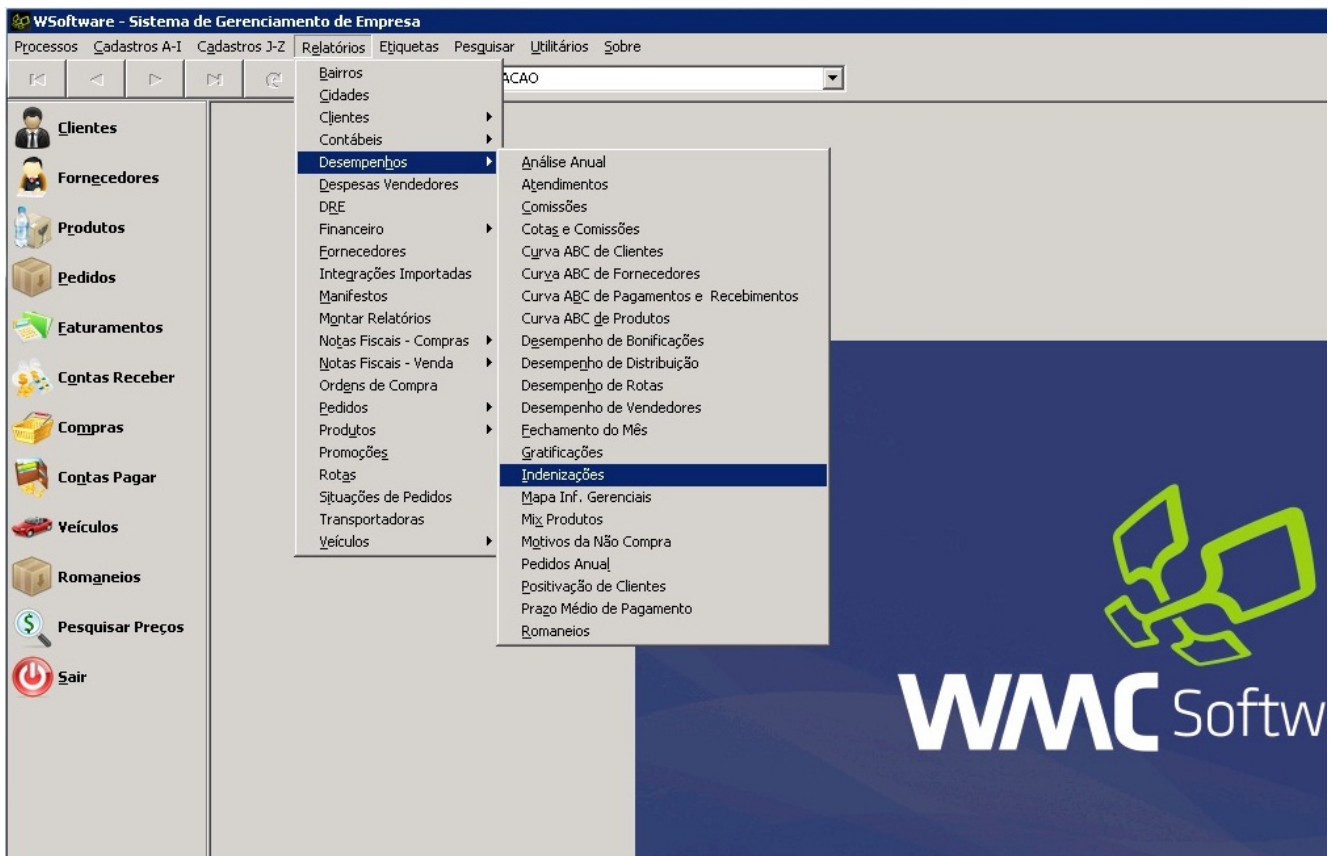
WSoftware - Sistema de Gerenciamento de Empresa

Processos Cadastros A-I Cadastros J-Z Relatórios Etiquetas Pesquisar Utilitários Sobre

ACAO

Clientes
Fornecedores
Produtos
Pedidos
Faturamentos
Contas Receber
Compras
Contas Pagar
Veículos
Romaneios
Pesquisar Preços
Sair

Bairros
Cidades
Clientes
Contábeis
Desempenhos
Despesas Vendedores
DRE
Financeiro
Fornecedores
Integrações Importadas
Manifestos
Montar Relatórios
Notas Fiscais - Compras
Notas Fiscais - Venda
Ordens de Compra
Pedidos
Produtos
Promoções
Rotas
Situações de Pedidos
Transportadoras
Veículos

Análise Anual
Atendimentos
Comissões
Cotas e Comissões
Curva ABC de Clientes
Curva ABC de Fornecedores
Curva ABC de Pagamentos e Recebimentos
Curva ABC de Produtos
Desempenho de Bonificações
Desempenho de Distribuição
Desempenho de Rotas
Desempenho de Vendedores
Fechamento do Mês
Gratificações
Indenizações
Mapa Inf. Gerenciais
Mix Produtos
Motivos da Não Compra
Pedidos Anual
Positivação de Clientes
Prazo Médio de Pagamento
Romaneios

WMC Softw